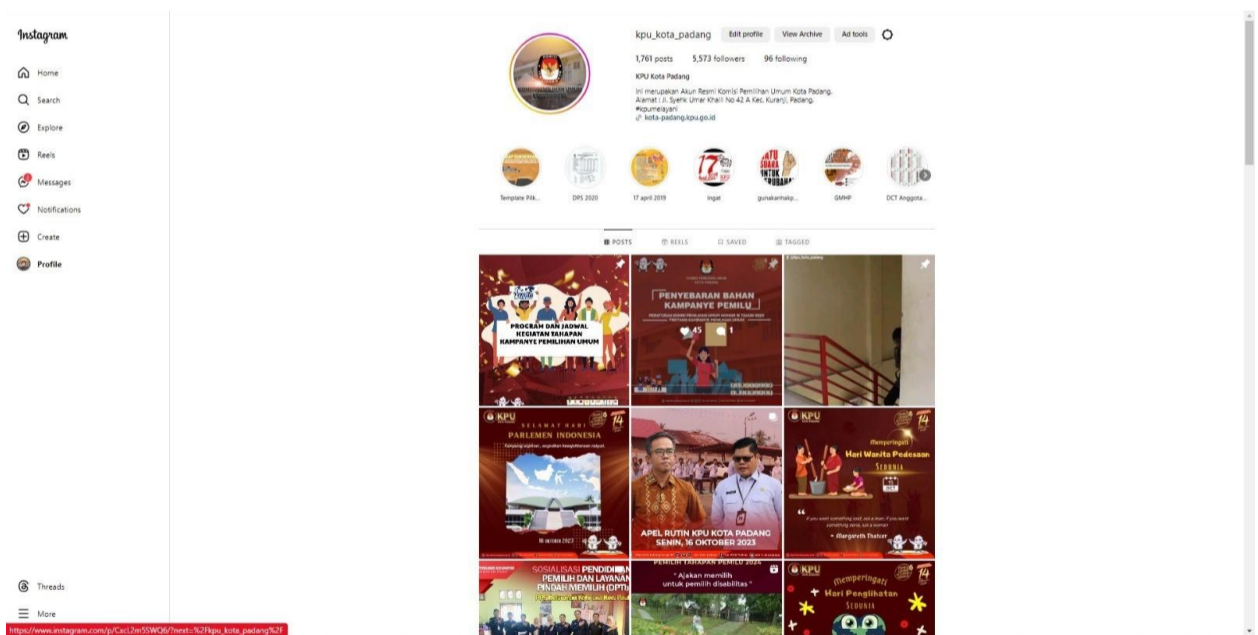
Instagram

Home
Search
Explore
Reels
Messages
Notifications
Create
Profile

Threads
More

kpu_kota_padang Edit profile View Archive Ad tools

1,761 posts 5,573 followers 96 following

KPU Kota Padang

Ini merupakan Akun Resmi Komisi Pemilihan Umum Kota Padang.
Alamat : Jl. Syekh Umar Khalil No 42 A Kec. Kuranji, Padang.
#kpumelayani
kota-padang.kpu.go.id

Template Pilk... DPS 2020 17 april 2019 Ingat gunakanhakp... GMHP DCT Anggota...

POSTS REELS SAVED TAGGED

PROGRAM DAN JADWAL KEGIATAN TAHAPAN KAMPANYE PEMILIHAN UMUM

PENYEBARAN BAHAN KAMPANYE PEMILU

45 1

KPU 14
SELAMAT HARI PARLEMEN INDONESIA
16 Oktober 2023

APEL RUTIN KPU KOTA PADANG SENIN, 16 OKTOBER 2023

KPU 14
Memperingati Hari Wanita Pedesaan Sedunia
Margareth Thatcher

SOSIALISASI PENDIDIKAN PEMILIH DAN LAYANAN PINDAH MEMILIH (DPTb)

PEMILIH TAHAPAN PEMILU 2024
" Ajakan memilih untuk pemilih disabilitas "

KPU 14
Memperingati Hari Penglihatan Sedunia

https://www.instagram.com/p/Cxcl2m5SWQ6/?next=%2Fkpu_kota_padang%2F